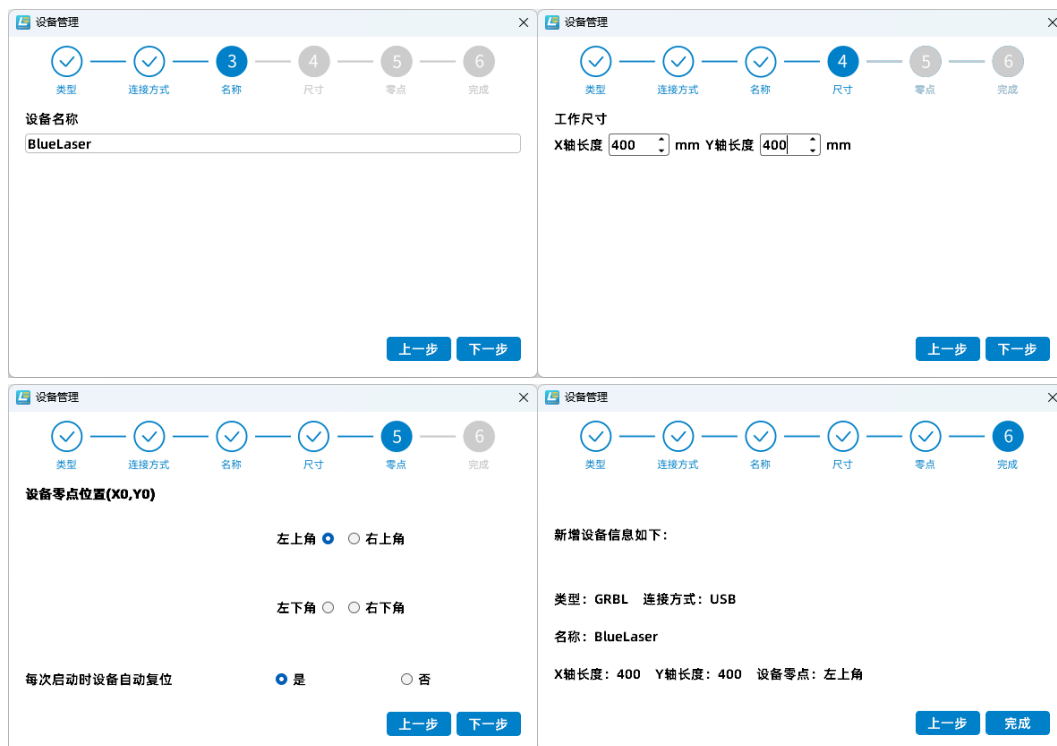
设备管理

类型 连接方式 3 名称 4 尺寸 5 零点 6 完成

设备名称

BlueLaser

上一步 下一步

设备管理

类型 连接方式 名称 4 尺寸 5 零点 6 完成

工作尺寸

X轴长度 400 mm Y轴长度 400 mm

上一步 下一步

设备管理

类型 连接方式 名称 尺寸 5 零点 6 完成

设备零点位置(X0,Y0)

左上角 右上角

左下角 右下角

每次启动时设备自动复位 是 否

上一步 下一步

设备管理

类型 连接方式 名称 尺寸 零点 6 完成

新增设备信息如下：

类型：GRBL 连接方式：USB

名称：BlueLaser

X轴长度：400 Y轴长度：400 设备零点：左上角

上一步 完成